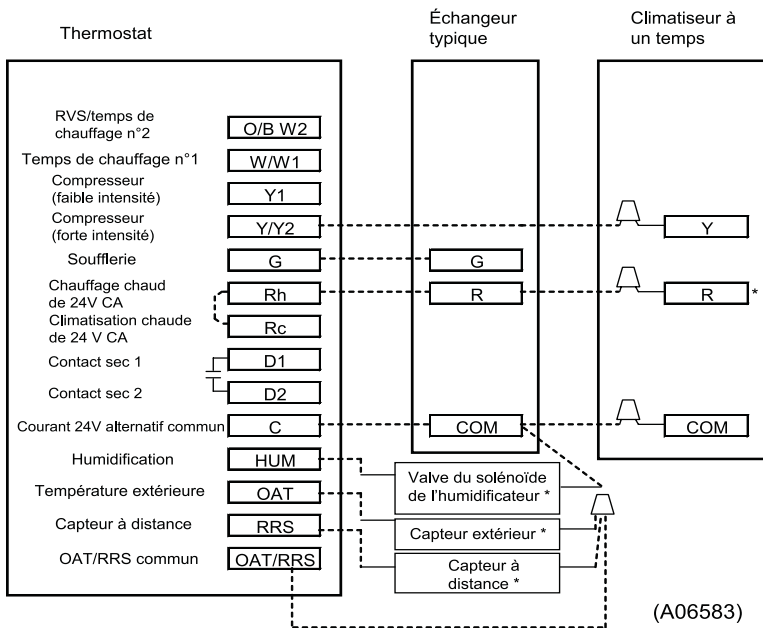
Thermostat

Échangeur typique

Climatiseur à un temps

RVS/temps de chauffage n°2
O/B W2

Temps de chauffage n°1
W/W1

Compresseur (faible intensité)
Y1

Compresseur (forte intensité)
Y/Y2

Soufflerie
G

Chauffage chaud de 24V CA
Rh

Climatisation chaude de 24 V CA
Rc

Contact sec 1
D1

Contact sec 2
D2

Courant 24V alternatif commun
C

Humidification
HUM

Température extérieure
OAT

Capteur à distance
RRS

OAT/RRS commun
OAT/RRS

G

R

COM

Y

R *

COM

Valve du solénoïde de l'humidificateur *

Capteur extérieur *

Capteur à distance *

(A06583)